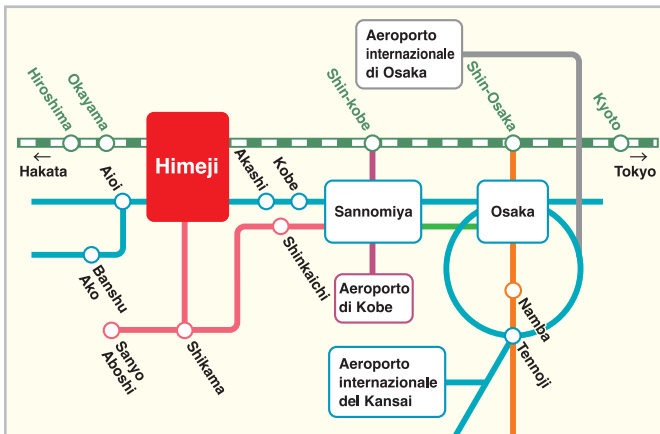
Aeroporto internazionale di Osaka

Hiroshima
Okayama
Shin-kobe
Shin-Osaka
Kyoto

← Hakata
Aioi
Himeji
Akashi
Kobe
Tokyo →

Sannomiya
Osaka

Banshu Ako
Shinkaichi
Aeroporto di Kobe
Namba

Sanyo Aboshi
Shikama
Tennoji

Aeroporto internazionale del Kansai